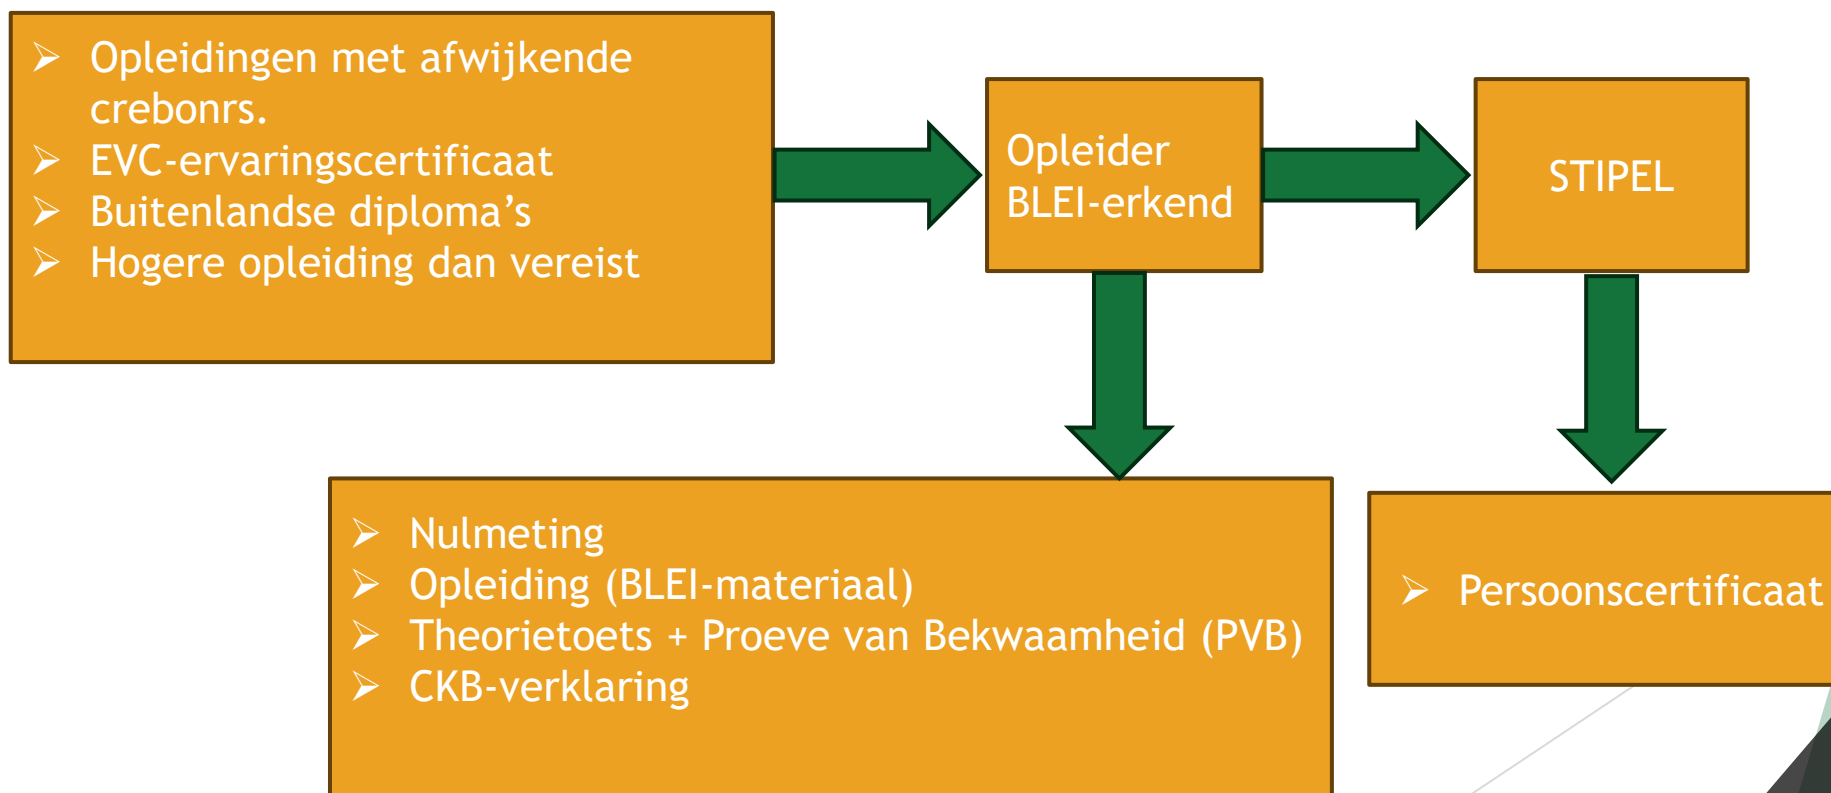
➢ Opleidingen met afwijkende crebonrs.
➢ EVC-ervaringscertificaat
➢ Buitenlandse diploma’s
➢ Hogere opleiding dan vereist

Opleider BLEI-erkend

STIPEL

➢ Nulmeting
➢ Opleiding (BLEI-materiaal)
➢ Theorietoets + Proeve van Bekwaamheid (PVB)
➢ CKB-verklaring

➢ Persoonscertificaat